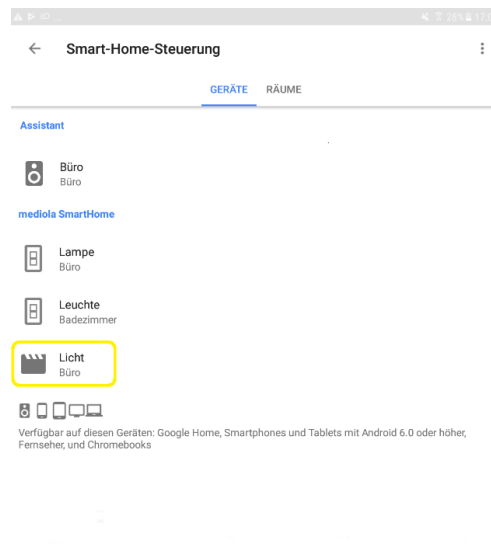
Smart-Home-Steuerung

GERÄTE RÄUME

Assistant

Büro
Büro

mediola SmartHome

Lampe
Büro

Leuchte
Badezimmer

Licht
Büro

Verfügbar auf diesen Geräten: Google Home, Smartphones und Tablets mit Android 6.0 oder höher, Fernseher, und Chromebooks